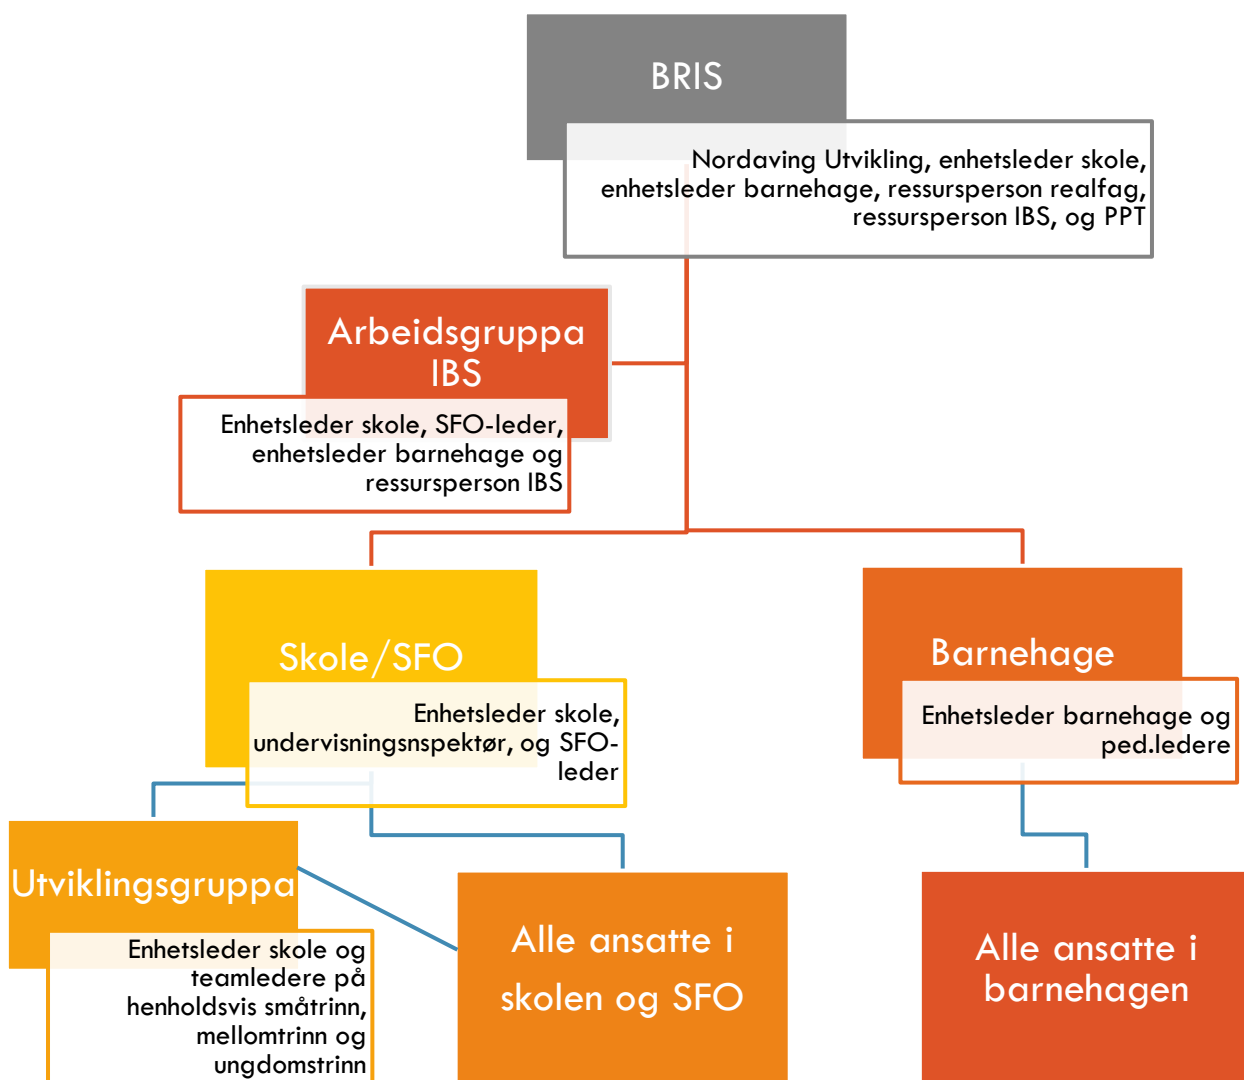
BRIS

Nordaving Utvikling, enhetsleder skole, enhetsleder barnehage, ressursperson realfag, ressursperson IBS, og PPT

Arbeidsgruppa IBS

Enhetsleder skole, SFO-leder, enhetsleder barnehage og ressursperson IBS

Skole/SFO

Enhetsleder skole, undervisningsnspektør, og SFO-leder

Barnehage

Enhetsleder barnehage og ped.ledere

Utviklingsgruppa

Enhetsleder skole og teamledere på henholdsvis småtrinn, mellomtrinn og ungdomstrinn

Alle ansatte i skolen og SFO

Alle ansatte i barnehagen